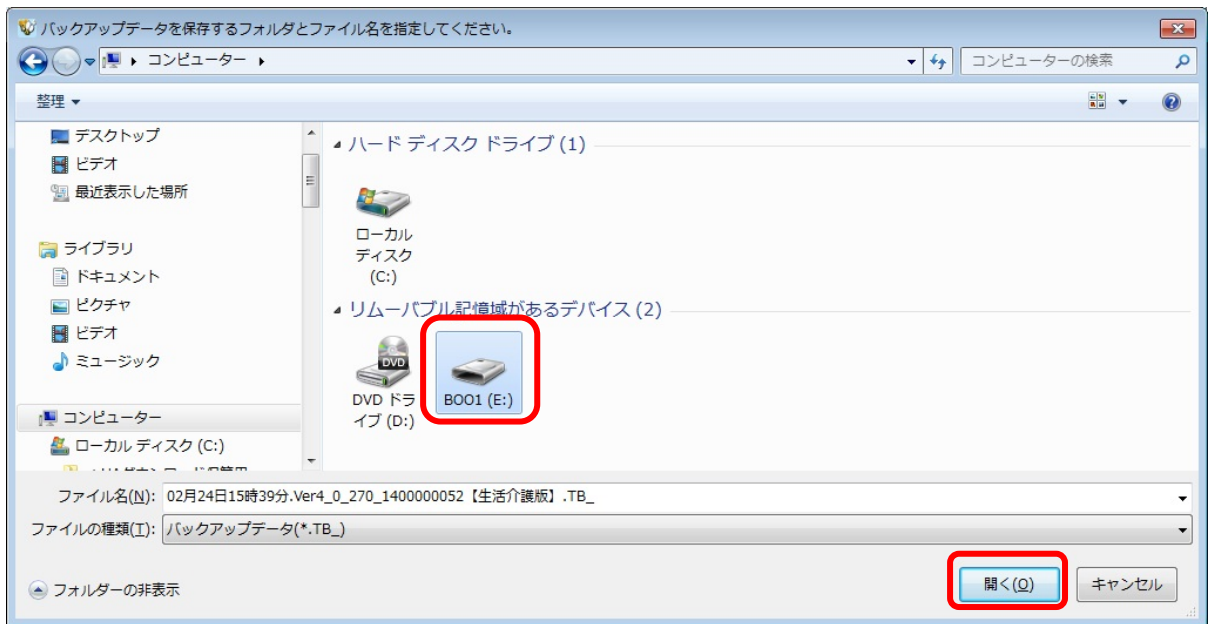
バックアップデータを保存するフォルダとファイル名を指定してください。

コンピューター ▸

コンピューターの検索

整理 ▾

デスクトップ
ビデオ
最近表示した場所

ライブラリ
ドキュメント
ピクチャ
ビデオ
ミュージック

コンピューター
ローカル ディスク (C:)
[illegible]

ハード ディスク ドライブ (1)

ローカル ディスク (C:)

リムーバブル記憶域があるデバイス (2)

DVD

DVD ドライブ (D:)

BOO1 (E:)

ファイル名(N): 02月24日15時39分.Ver4_0_270_1400000052【生活介護版】.TB_

ファイルの種類(T): バックアップデータ(*.TB_)

フォルダーの非表示

開く(O)

キャンセル